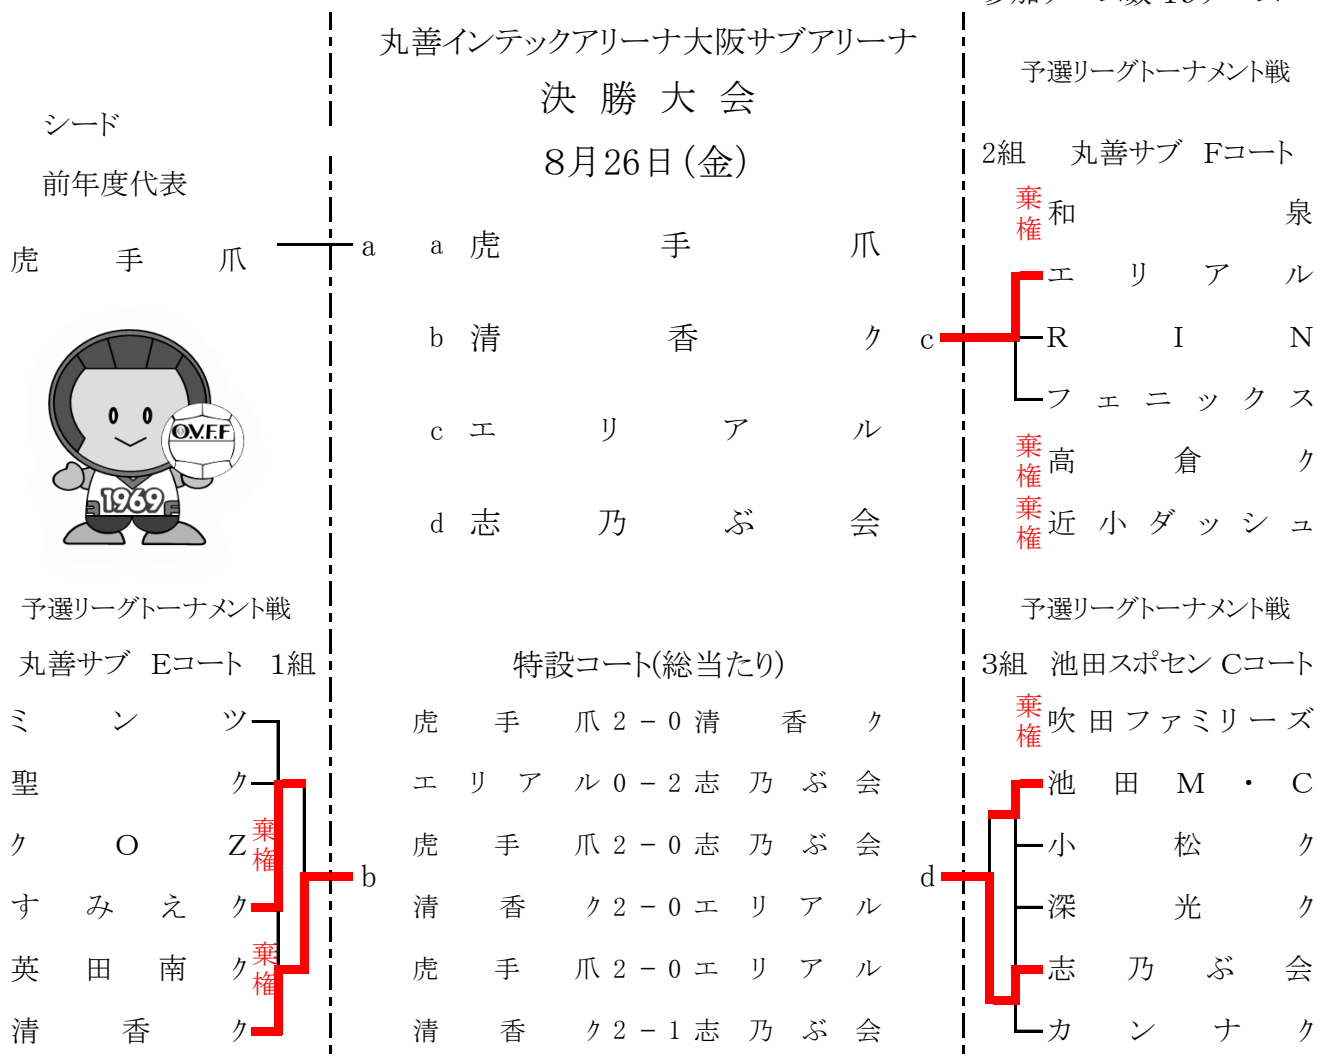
丸善インテックアリーナ大阪サブアリーナ
決 勝 大 会
8月26日(金)

シード
前年度代表
虎 手 爪
a

a 虎 手 爪
b 清 香 ク
c エ リ ア ル
d 志 乃 ぶ 会

予選リーグトーナメント戦
2組 丸善サブ Fコート
棄権 和 泉
エ リ ア ル
c
R I N
フ ェ ニ ッ ク ス
棄権 高 倉 ク
棄権 近 小 ダ ッ シ ュ

O.V.F.F
1969

予選リーグトーナメント戦
丸善サブ Eコート 1組
ミ ン ツ
聖 ク
ク O Z
棄権
す み え ク
英 田 南 ク
棄権
清 香 ク
b

特設コート(総当たり)
| 虎 手 爪 | 2 − 0 | 清 香 ク |
|---|---|---|
| エ リ ア ル | 0 − 2 | 志 乃 ぶ 会 |
| 虎 手 爪 | 2 − 0 | 志 乃 ぶ 会 |
| 清 香 ク | 2 − 0 | エ リ ア ル |
| 虎 手 爪 | 2 − 0 | エ リ ア ル |
| 清 香 ク | 2 − 1 | 志 乃 ぶ 会 |

予選リーグトーナメント戦
3組 池田スポセン Cコート
棄権 吹 田 ファミリーズ
池 田 M ・ C
小 松 ク
d
深 光 ク
志 乃 ぶ 会
カ ン ナ ク